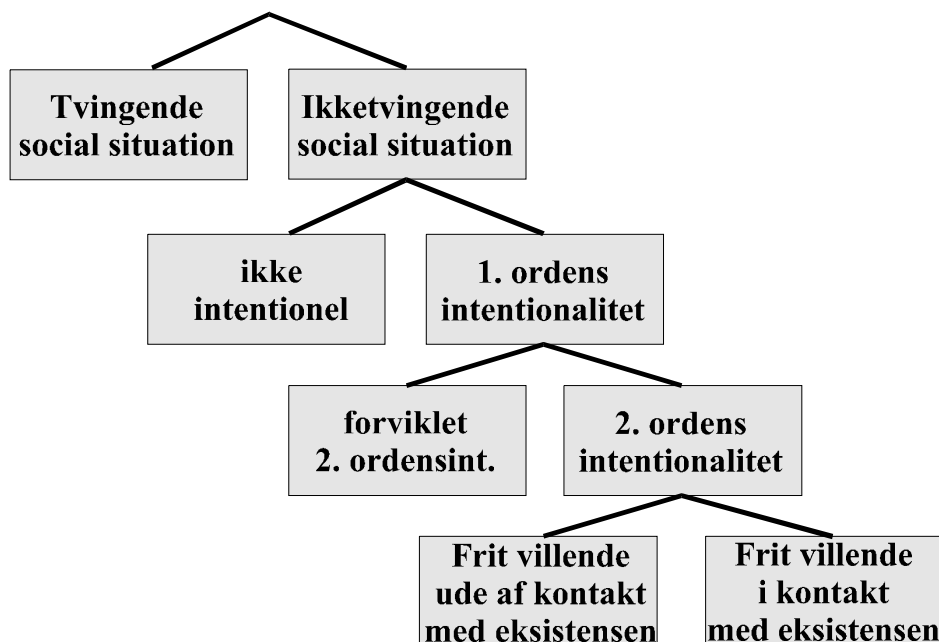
Tvingende social situation

Ikketvingende social situation

ikke intentionel

1. ordens intentionalitet

forviklet 2. ordensint.

2. ordens intentionalitet

Frit villende ude af kontakt med eksistensen

Frit villende i kontakt med eksistensen